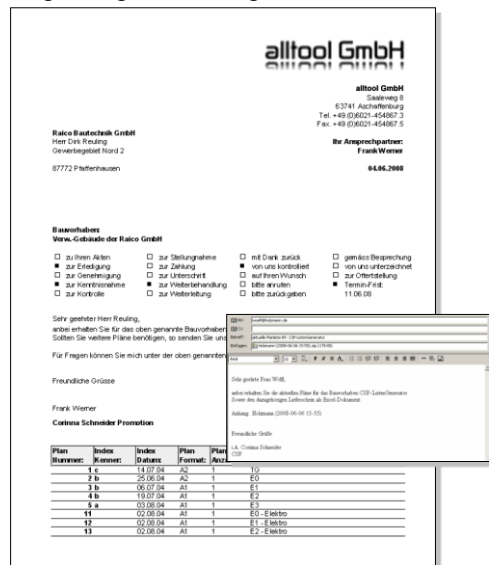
alltool GmbH

alltool GmbH
Saaleweg 8
63741 Aschaffenburg
Tel. +49 (0)6021-454867.3
Fax. +49 (0)6021-454867.5

Raico Bautechnik GmbH
Herr Dirk Reuling
Gewerbegebiet Nord 2

Ihr Ansprechpartner:
Frank Werner

87772 Pfaffenhausen

04.06.2008

Bauvorhaben:
Verw.-Gebäude der Raico GmbH

☐ zu Ihren Akten ☐ zur Stellungnahme ☐ mit Dank zurück ☐ gemäss Besprechung
■ zur Erledigung ☐ zur Zahlung ■ von uns kontrolliert ☐ von uns unterzeichnet
☐ zur Genehmigung ☐ zur Unterschrift ☐ auf Ihren Wunsch ☐ zur Ortterstellung
■ zur Kenntnisnahme ■ zur Weiterbehandlung ☐ bitte anrufen ■ Termin-Frist:
☐ zur Kontrolle ☐ zur Weiterleitung ☐ bitte zurück geben 11.06.08

Sehr geehrter Herr Reuling,

anbei erhalten Sie für das oben genannte Bauvorhaben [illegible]
Sollten Sie weitere Pläne benötigen, so senden Sie uns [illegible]

Für Fragen können Sie mich unter der oben genannten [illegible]

Freundliche Grüsse

Frank Werner

Corinna Schneider Promotion

| Plan Nummer: | Index Kenner: | Index Datum: | Plan Format: | Plan Anz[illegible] | |
|---|---|---|---|---|---|
| 1 c | | 14.07.04 | A2 | 1 | TG |
| 2 b | | 25.06.04 | A2 | 1 | E0 |
| 3 b | | 06.07.04 | A1 | 1 | E1 |
| 4 b | | 19.07.04 | A1 | 1 | E2 |
| 5 a | | 03.08.04 | A1 | 1 | E3 |
| 11 | | 02.08.04 | A1 | 1 | TG - Elektro |
| 12 | | 02.08.04 | A1 | 1 | E1 - Elektro |
| 13 | | 02.08.04 | A1 | 1 | E2 - Elektro |

An: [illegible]
Cc:
Betreff: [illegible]
Einfügen: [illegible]

Sehr geehrte Frau Wolf,

anbei erhalten Sie die aktuellen Pläne für das Bauvorhaben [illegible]
Sowie den dazugehörigen Lieferschein als Excel-Dokument

Anhang: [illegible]

Freundliche Grüße

i.A. Corinna Schneider
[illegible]